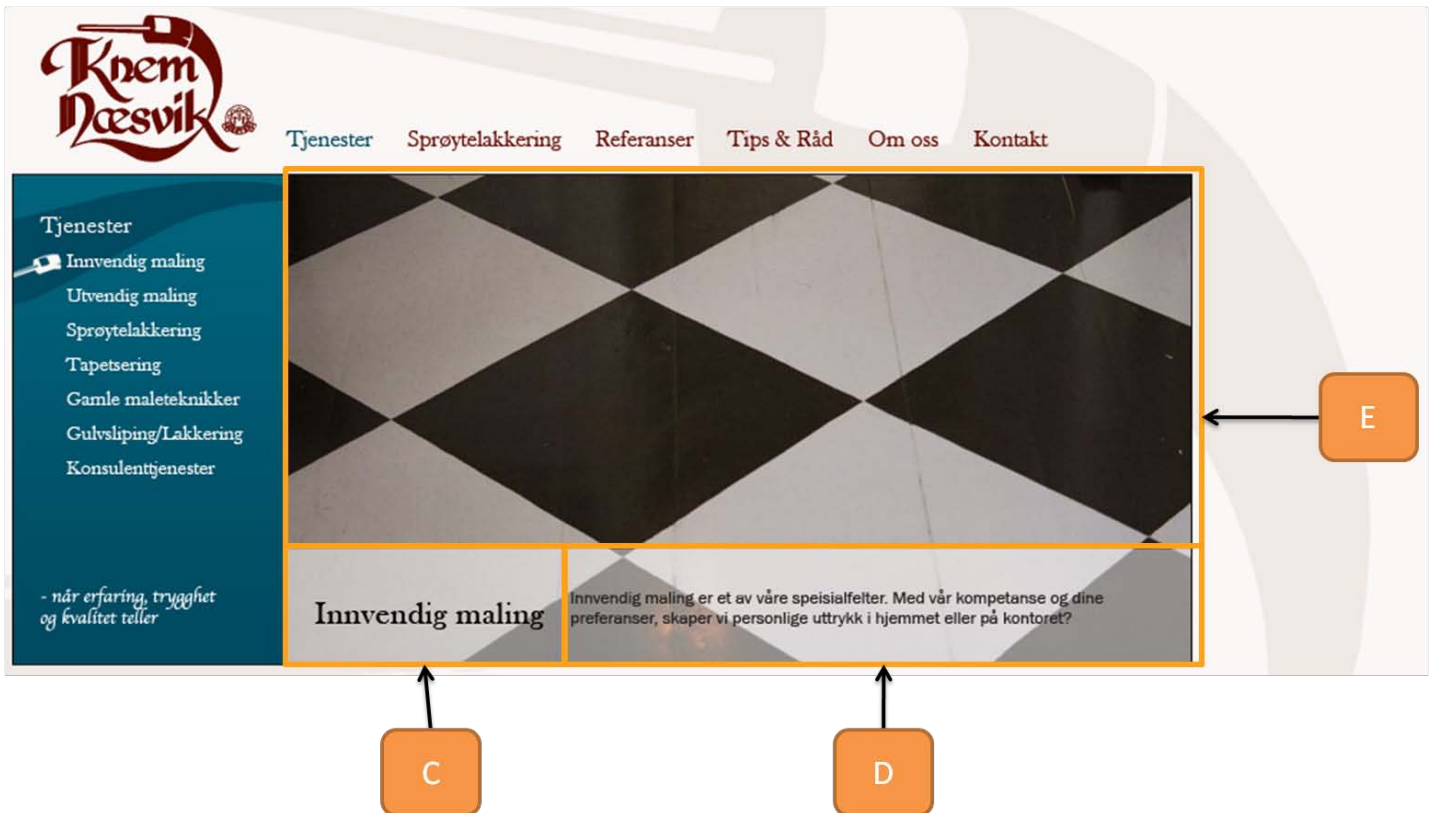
Knem Næsvik

Tjenester Sprøytelakkering Referanser Tips & Råd Om oss Kontakt

Tjenester
Innvendig maling
Utvendig maling
Sprøytelakkering
Tapetsering
Gamle maleteknikker
Gulvsliping/Lakkering
Konsulenttjenester

- når erfaring, trygghet og kvalitet teller

E

Innvendig maling

Innvendig maling er et av våre speisialfelter. Med vår kompetanse og dine preferanser, skaper vi personlige uttrykk i hjemmet eller på kontoret?

C

D